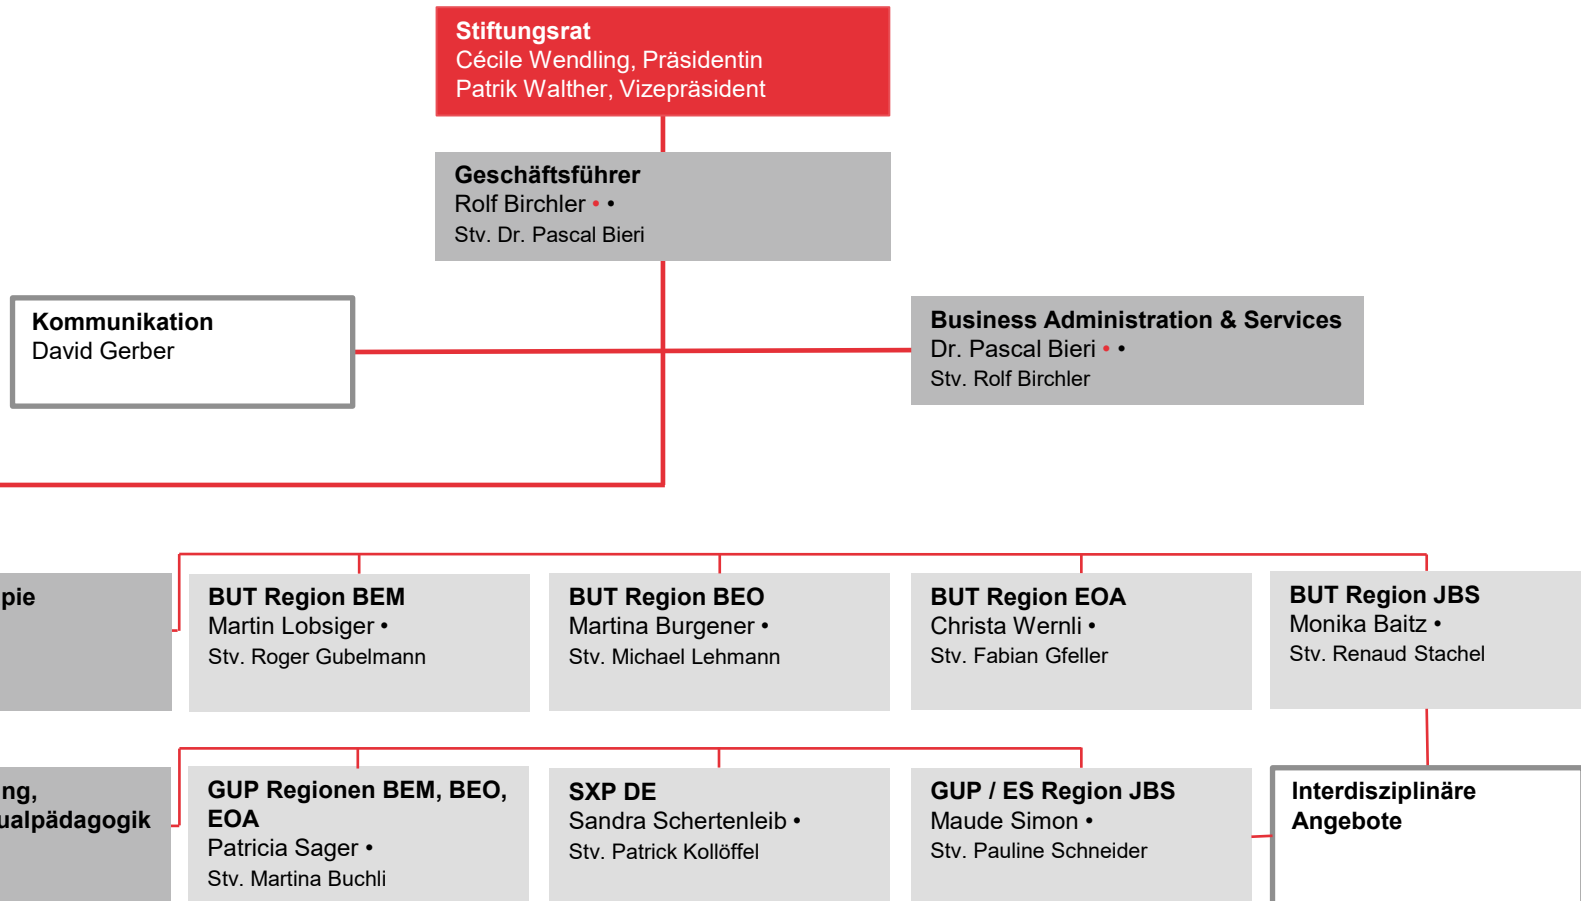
Stiftungsrat
Cécile Wendling, Präsidentin
Patrik Walther, Vizepräsident

Geschäftsführer
Rolf Birchler • •
Stv. Dr. Pascal Bieri

Kommunikation
David Gerber

Business Administration & Services
Dr. Pascal Bieri • •
Stv. Rolf Birchler

pie

BUT Region BEM
Martin Lobsiger •
Stv. Roger Gubelmann

BUT Region BEO
Martina Burgener •
Stv. Michael Lehmann

BUT Region EOA
Christa Wernli •
Stv. Fabian Gfeller

BUT Region JBS
Monika Baitz •
Stv. Renaud Stachel

ng,
ualpädagogik

GUP Regionen BEM, BEO, EOA
Patricia Sager •
Stv. Martina Buchli

SXP DE
Sandra Schertenleib •
Stv. Patrick Kollöffel

GUP / ES Region JBS
Maude Simon •
Stv. Pauline Schneider

Interdisziplinäre Angebote